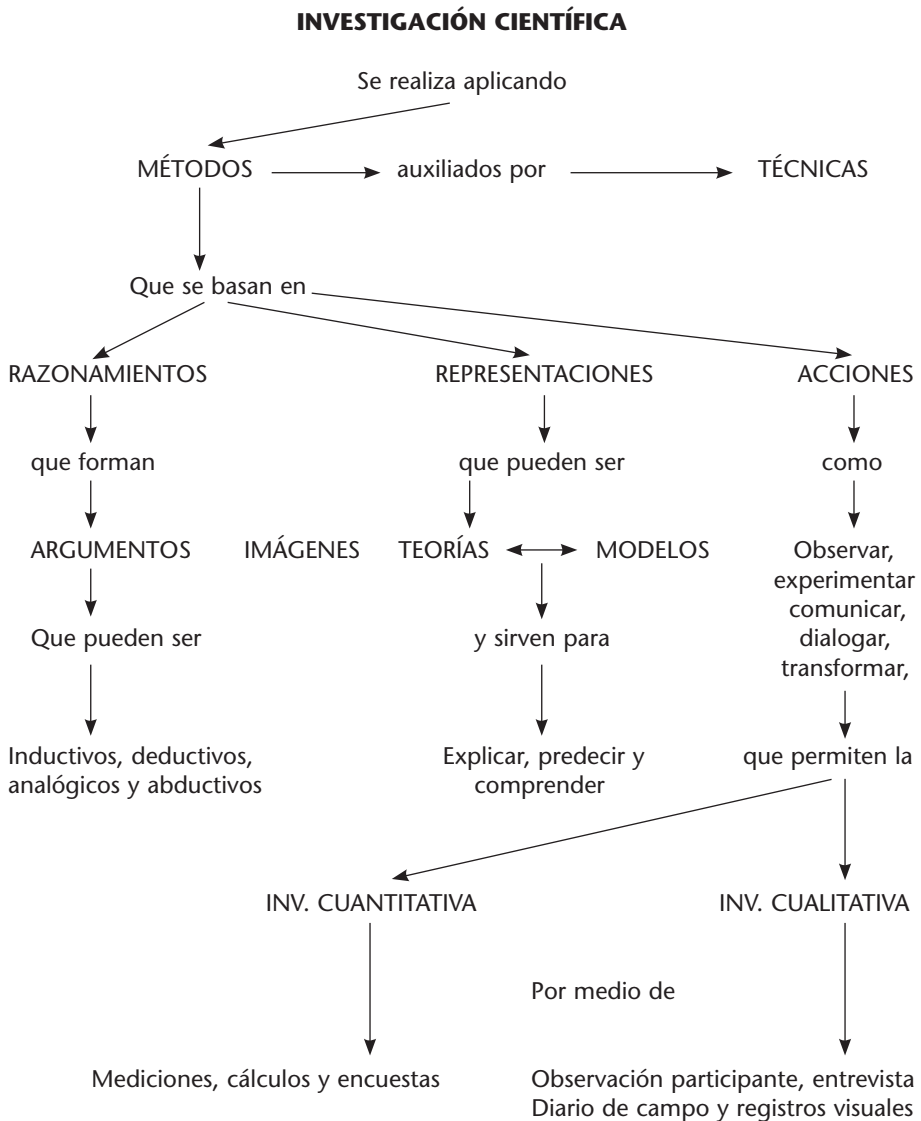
INVESTIGACIÓN CIENTÍFICA

Se realiza aplicando

MÉTODOS

auxiliados por

TÉCNICAS

Que se basan en

RAZONAMIENTOS

REPRESENTACIONES

ACCIONES

que forman

que pueden ser

como

ARGUMENTOS

IMÁGENES

TEORÍAS

MODELOS

Observar, experimentar comunicar, dialogar, transformar,

Que pueden ser

y sirven para

Inductivos, deductivos, analógicos y abductivos

Explicar, predecir y comprender

que permiten la

INV. CUANTITATIVA

INV. CUALITATIVA

Por medio de

Mediciones, cálculos y encuestas

Observación participante, entrevista
Diario de campo y registros visuales